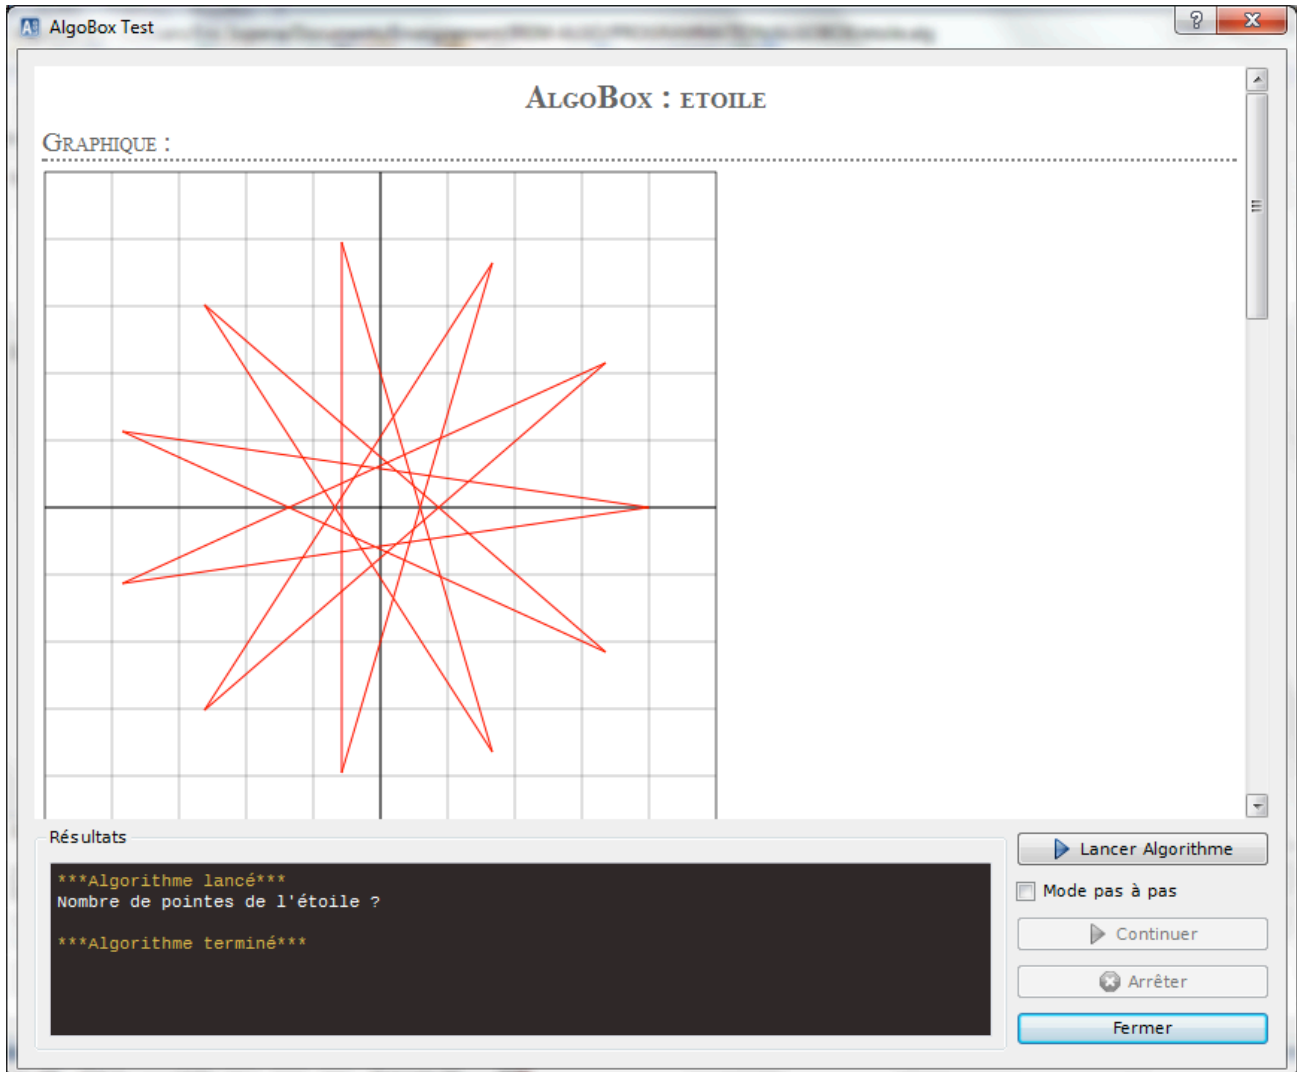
AlgoBox Test

?

ALGOBOX : ETOILE

GRAPHIQUE :

Résultats

***Algorithme lancé***
Nombre de pointes de l'étoile ?

***Algorithme terminé***

Lancer Algorithme

Mode pas à pas

Continuer

Arrêter

Fermer